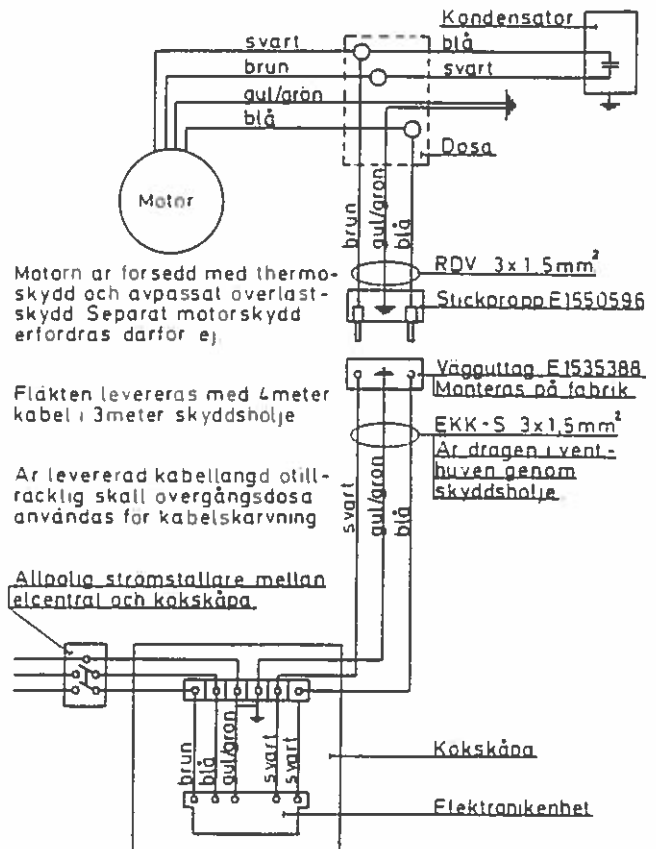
Kondensator
svart
blå
brun
svart
gul/grön
blå
Dosa
Motor
brun
gul/grön
blå
Motorn ar forsedd med thermoskydd och avpassat overlastskydd Separat motorskydd erfordras darfor ej
RDV $3\times1.5mm^2$
Stickpropp E1550596
Vägguttag E1535388
Monteras på fabrik
Fläkten levereras med 4meter kabel i 3meter skyddsholje
EKK-S $3\times1,5mm^2$
Är dragen i ventruhuven genom skyddsholje
Ar levererad kabellangd otillracklig skall overgångsdosa användas for kabelskarvning
svart
gul/grön
blå
Allpolig strömställare mellan elcentral och kokskåpa
brun
blå
gul/grön
svart
svart
Kokskåpa
Elektronikenhet